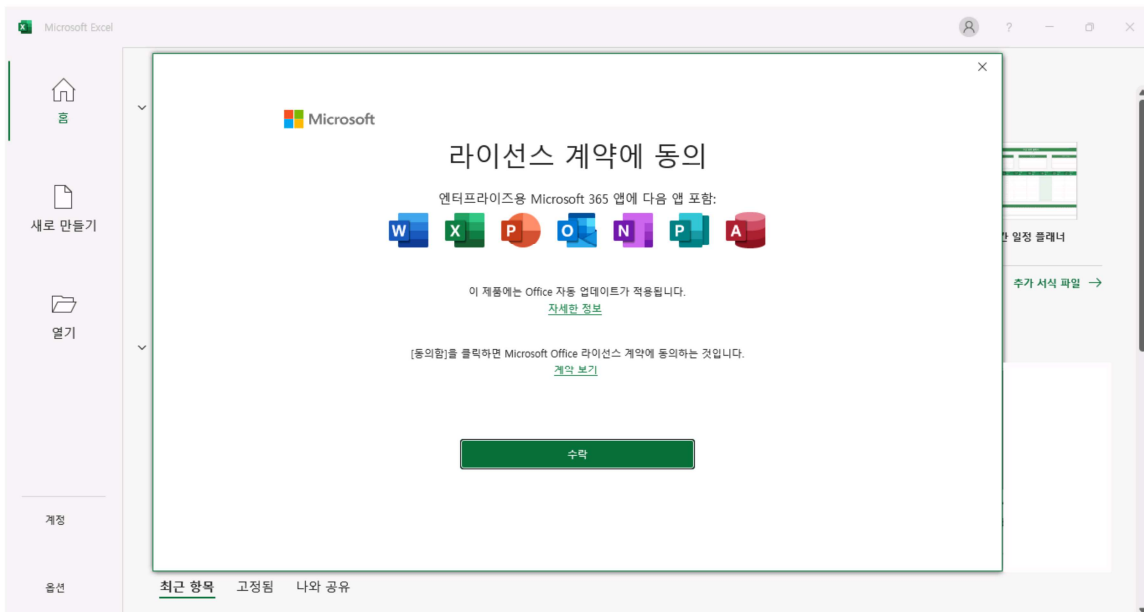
Microsoft Excel

?

홈

새로 만들기

열기

계정

옵션

Microsoft

라이선스 계약에 동의

엔터프라이즈용 Microsoft 365 앱에 다음 앱 포함:

W X P O N P A

이 제품에는 Office 자동 업데이트가 적용됩니다.
자세한 정보

[동의함]을 클릭하면 Microsoft Office 라이선스 계약에 동의하는 것입니다.
계약 보기

수락

간 일정 플래너

추가 서식 파일 →

최근 항목 고정됨 나와 공유